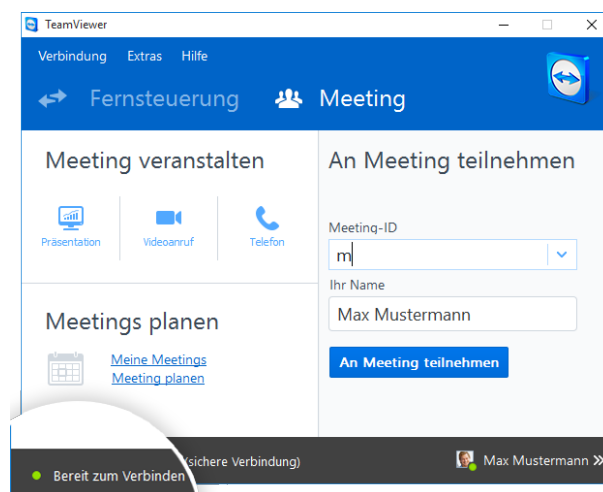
TeamViewer

Verbindung Extras Hilfe

Fernsteuerung Meeting

Meeting veranstalten

Präsentation Videoanruf Telefon

Meetings planen

Meine Meetings
Meeting planen

An Meeting teilnehmen

Meeting-ID
m

Ihr Name
Max Mustermann

An Meeting teilnehmen

Bereit zum Verbinden (sichere Verbindung)

Max Mustermann »